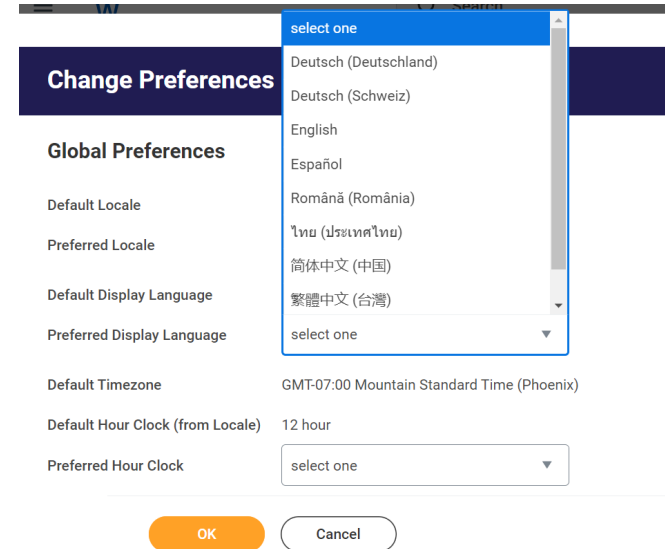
Search

Change Preferences

Global Preferences

Default Locale

Preferred Locale

Default Display Language

Preferred Display Language

select one
Deutsch (Deutschland)
Deutsch (Schweiz)
English
Español
Română (România)
ไทย (ประเทศไทย)
简体中文 (中国)
繁體中文 (台灣)

select one

Default Timezone
GMT-07:00 Mountain Standard Time (Phoenix)

Default Hour Clock (from Locale)
12 hour

Preferred Hour Clock
select one

OK

Cancel